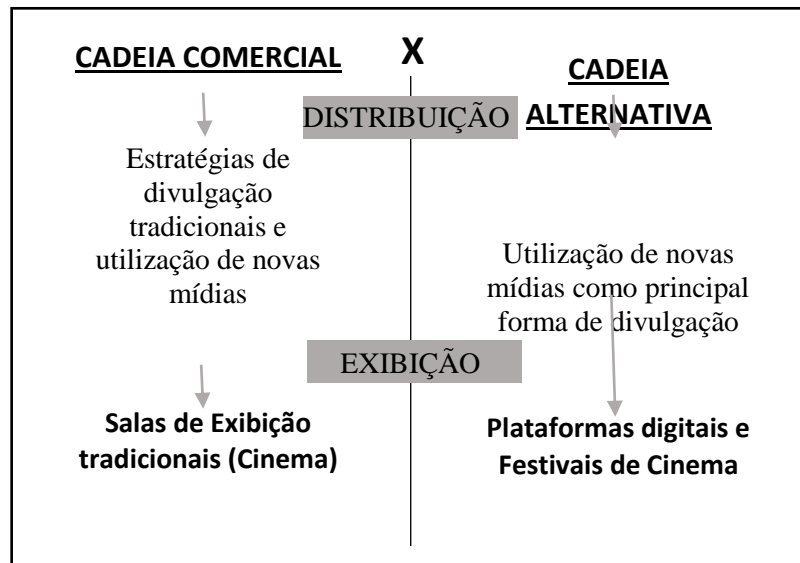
CADEIA COMERCIAL

X

CADEIA ALTERNATIVA

DISTRIBUIÇÃO

Estratégias de divulgação tradicionais e utilização de novas mídias

Utilização de novas mídias como principal forma de divulgação

EXIBIÇÃO

Salas de Exibição tradicionais (Cinema)

Plataformas digitais e Festivais de Cinema